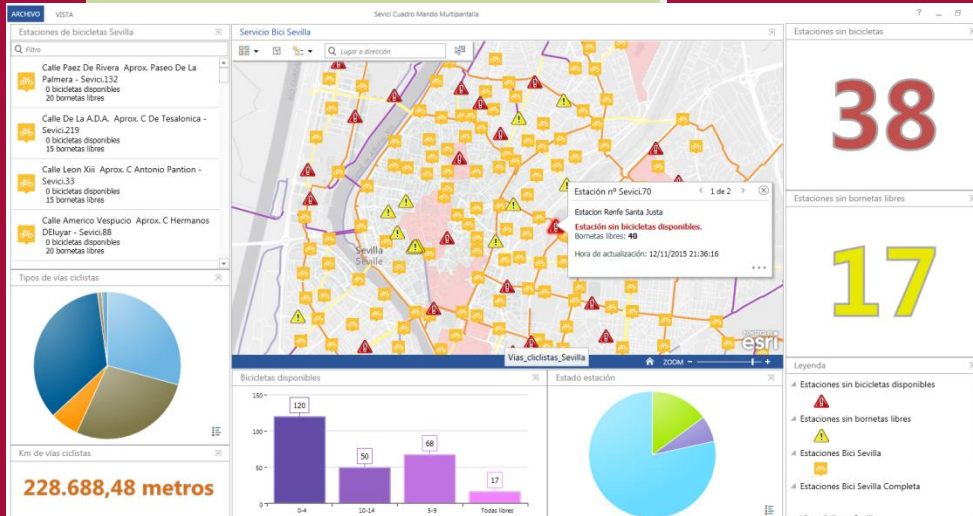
ARCHIVO VISTA

Sevici Cuadro Mando Multipantalla

? _ □

Estaciones de bicicletas Sevilla

Filtro

Calle Paez De Rivera Aprox. Paseo De La Palmera - Sevici.132
0 bicicletas disponibles
20 bornetas libres

Calle De La A.D.A. Aprox. C De Tesalonica - Sevici.219
0 bicicletas disponibles
15 bornetas libres

Calle Leon Xiii Aprox. C Antonio Pantion - Sevici.33
0 bicicletas disponibles
15 bornetas libres

Calle Americo Vespucio Aprox. C Hermanos DEluyar - Sevici.88
0 bicicletas disponibles
20 bornetas libres

Tipos de vías ciclistas

Km de vías ciclistas

228.688,48 metros

Servicio Bici Sevilla

Lugar o dirección

Estación nº Sevici.70 1 de 2

Estacion Renfe Santa Justa

Estación sin bicicletas disponibles.
Bornetas libres: 40

Hora de actualización: 12/11/2015 21:36:16

Sevilla
Seville

Vias_ciclistas_Sevilla

ZOOM

esri

Bicicletas disponibles

| 0-4 | 10-14 | 5-9 | Todas libres |
|---|---|---|---|
| 120 | 50 | 68 | 17 |

150
100
50
0

Estado estación

Estaciones sin bicicletas

38

Estaciones sin bornetas libres

17

Leyenda

Estaciones sin bicicletas disponibles

Estaciones sin bornetas libres

Estaciones Bici Sevilla

Estaciones Bici Sevilla Completa